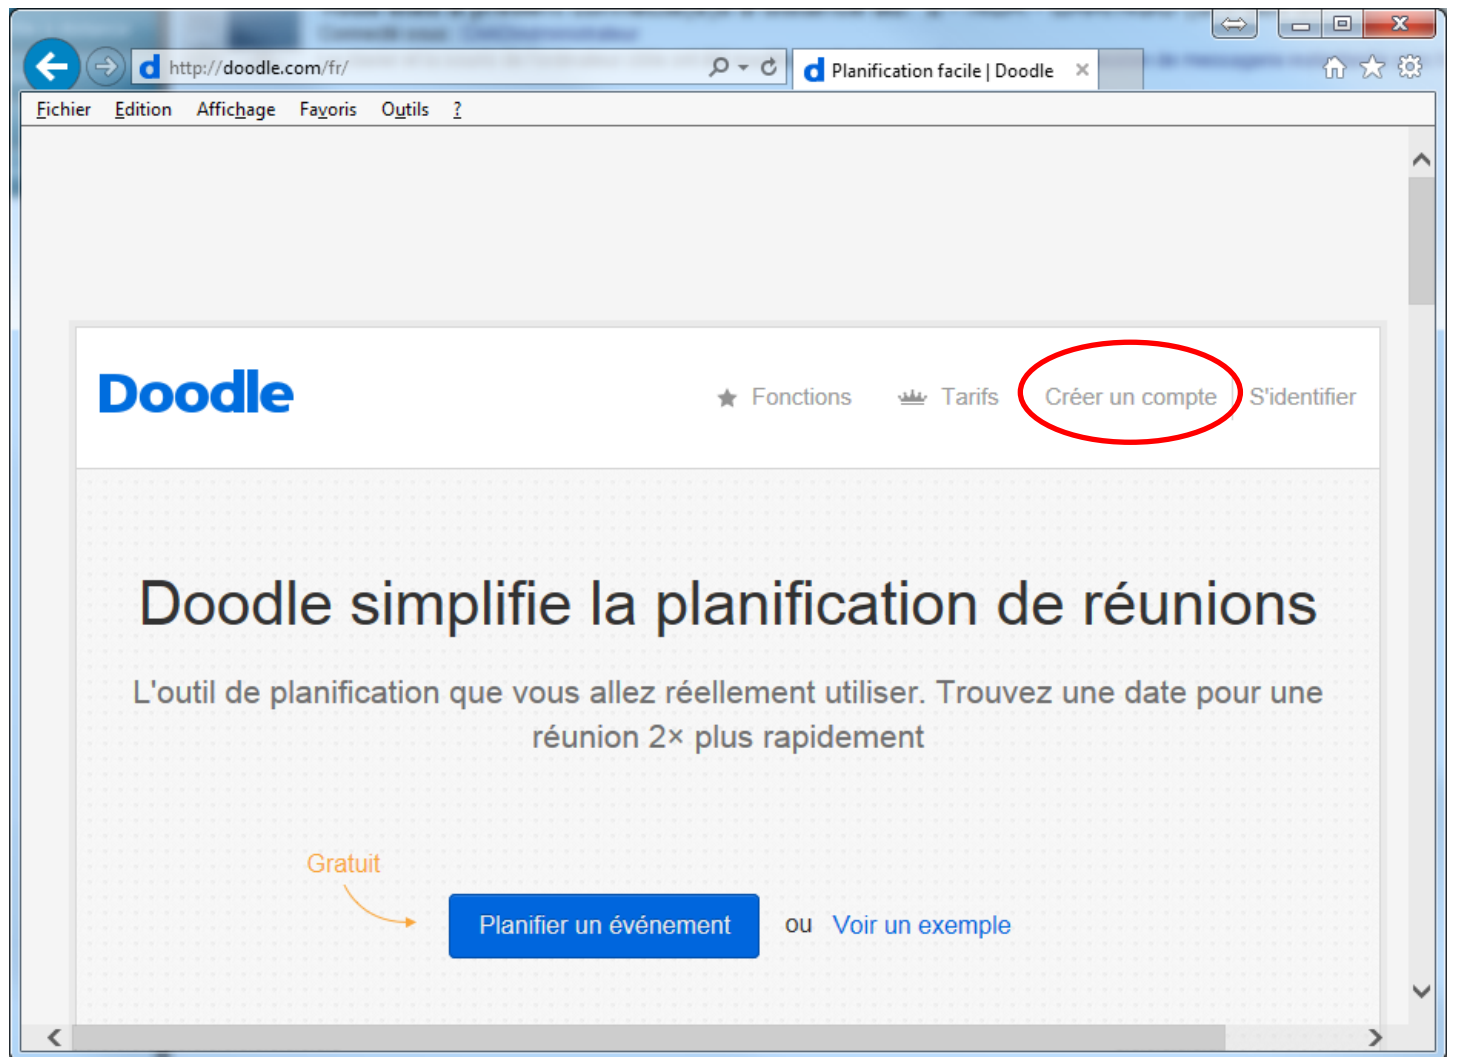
http://doodle.com/fr/

Planification facile | Doodle

Fichier Edition Affichage Favoris Outils ?

Doodle

Fonctions Tarifs Créer un compte S'identifier

Doodle simplifie la planification de réunions

L'outil de planification que vous allez réellement utiliser. Trouvez une date pour une réunion 2× plus rapidement

Gratuit

Planifier un événement ou Voir un exemple